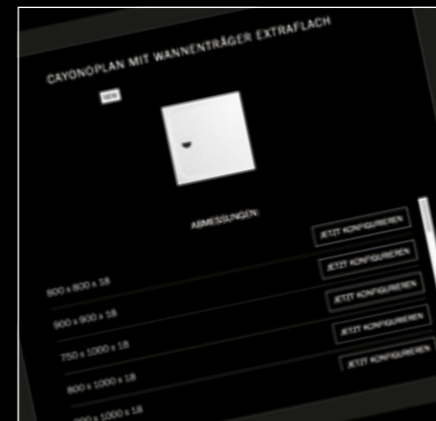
CAYONOPLAN MIT WANNENTRÄGER EXTRAFLACH

NEU

ABMESSUNGEN:

800 x 800 x 18
JETZT KONFIGURIEREN

900 x 900 x 18
JETZT KONFIGURIEREN

750 x 1000 x 18
JETZT KONFIGURIEREN

800 x 1000 x 18
JETZT KONFIGURIEREN

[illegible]00 x 1000 x 18
JETZT KONFIGURIEREN